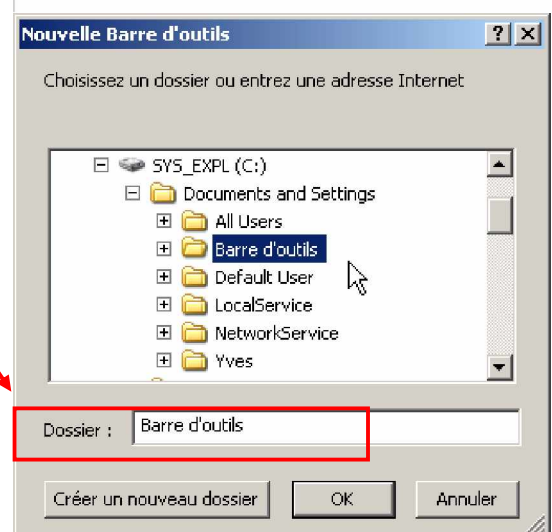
Nouvelle Barre d'outils

?

X

Choisissez un dossier ou entrez une adresse Internet

SYS_EXPL (C:)

Documents and Settings

All Users

Barre d'outils

Default User

LocalService

NetworkService

Yves

Dossier :

Barre d'outils

Créer un nouveau dossier

OK

Annuler